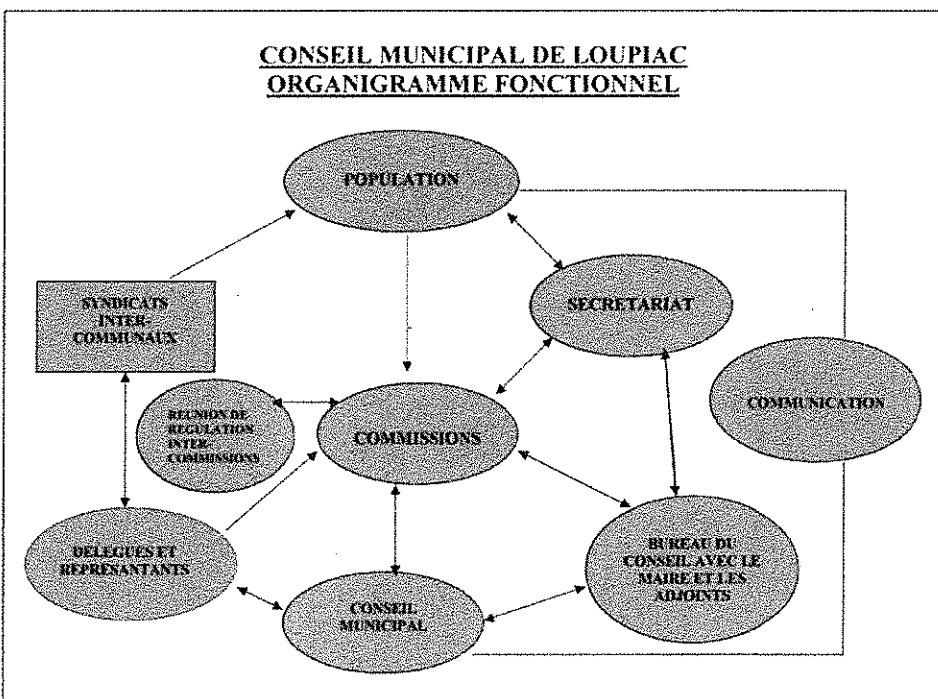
CONSEIL MUNICIPAL DE LOUPIAC
ORGANIGRAMME FONCTIONNEL

POPULATION

SYNDICATS INTER-COMMUNAUX

SECRETARIAT

REUNION DE REGULATION INTER-COMMISSIONS

COMMISSIONS

COMMUNICATION

DELEGUES ET REPRESANTANTS

BUREAU DU CONSEIL AVEC LE MAIRE ET LES ADJOINTS

CONSEIL MUNICIPAL